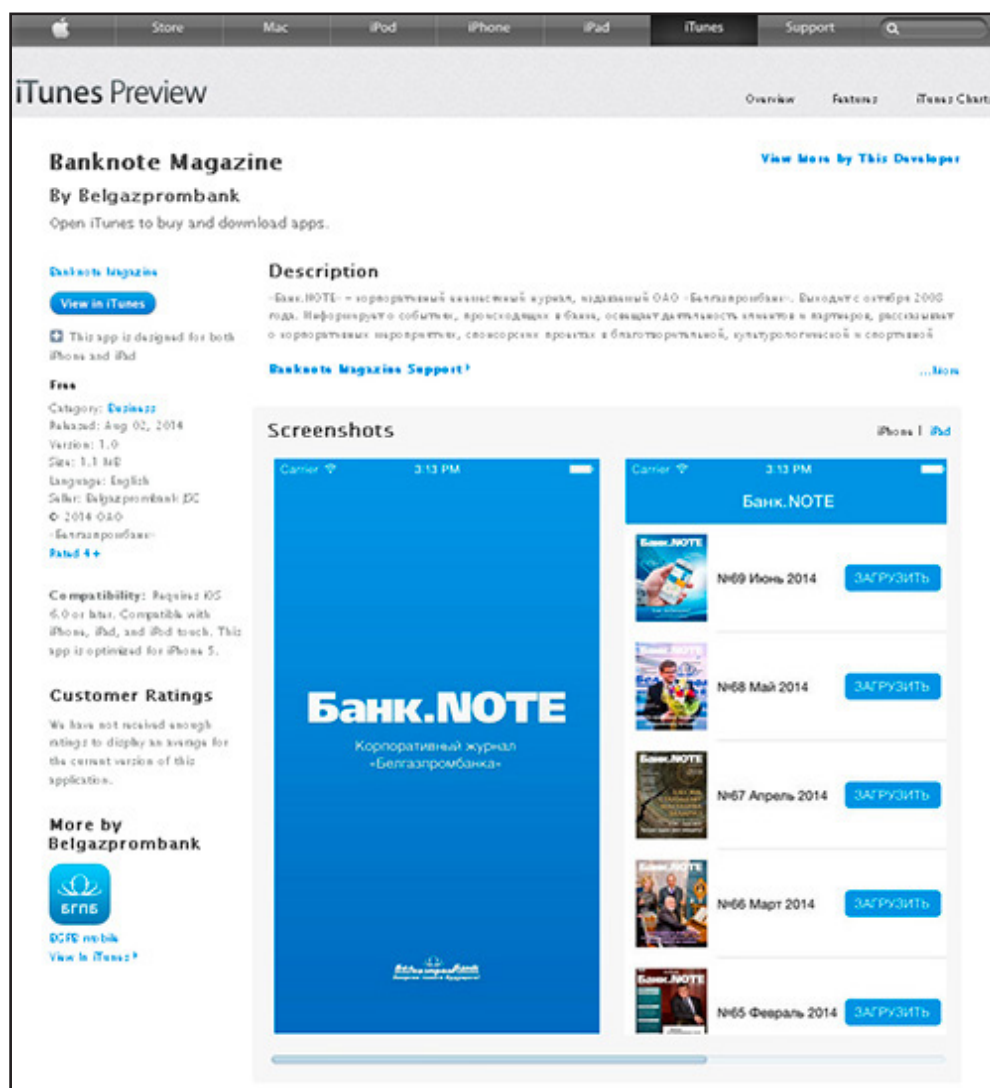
Store Mac iPod iPhone iPad iTunes Support

iTunes Preview

Overview Features iTunes Charts

Banknote Magazine

By Belgazprombank

Open iTunes to buy and download apps.

View More by This Developer

Banknote Magazine

View in iTunes

This app is designed for both iPhone and iPad

Free

Category: Business
Released: Aug 02, 2014
Version: 1.0
Size: 1.1 MB
Language: English
Seller: Belgazprombank JSC
© 2014 ОАО «Белгазпромбанк»
Rated 4+

Compatibility: Requires iOS 6.0 or later. Compatible with iPhone, iPad, and iPod touch. This app is optimized for iPhone 5.

Customer Ratings

We have not received enough ratings to display an average for the current version of this application.

More by Belgazprombank

БГПБ

БГПБ mobile
View In iTunes

Description

«Банк.NOTE» – корпоративный ежемесячный журнал, издаваемый ОАО «Белгазпромбанк». Выходит с октября 2008 года. Информирует о событиях, происходящих в банке, освещает деятельность клиентов и партнеров, рассказывает о корпоративных мероприятиях, спонсорских проектах в благотворительной, культурологической и спортивной

Banknote Magazine Support

...More

Screenshots

iPhone | iPad

Carrier 3:13 PM

Банк.NOTE

Корпоративный журнал «Белгазпромбанка»

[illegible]

Carrier 3:13 PM

Банк.NOTE

№69 Июнь 2014 ЗАГРУЗИТЬ

№68 Май 2014 ЗАГРУЗИТЬ

№67 Апрель 2014 ЗАГРУЗИТЬ

№66 Март 2014 ЗАГРУЗИТЬ

№65 Февраль 2014 ЗАГРУЗИТЬ